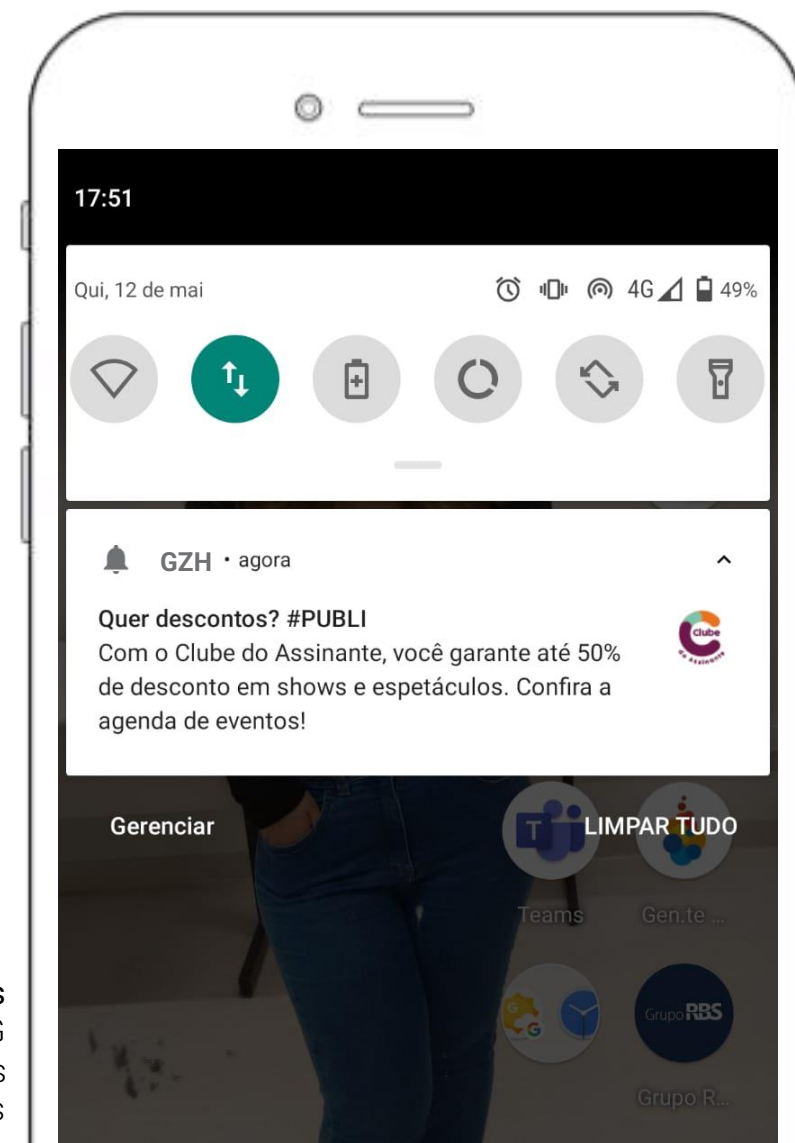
17:51

Qui, 12 de mai 4G 49%

GZH • agora

Quer descontos? #PUBLI
Com o Clube do Assinante, você garante até 50% de desconto em shows e espetáculos. Confira a agenda de eventos!

Clube do Assinante

Gerenciar LIMPAR TUDO

Teams Gen.te ...

Grupo RBS

Grupo R...